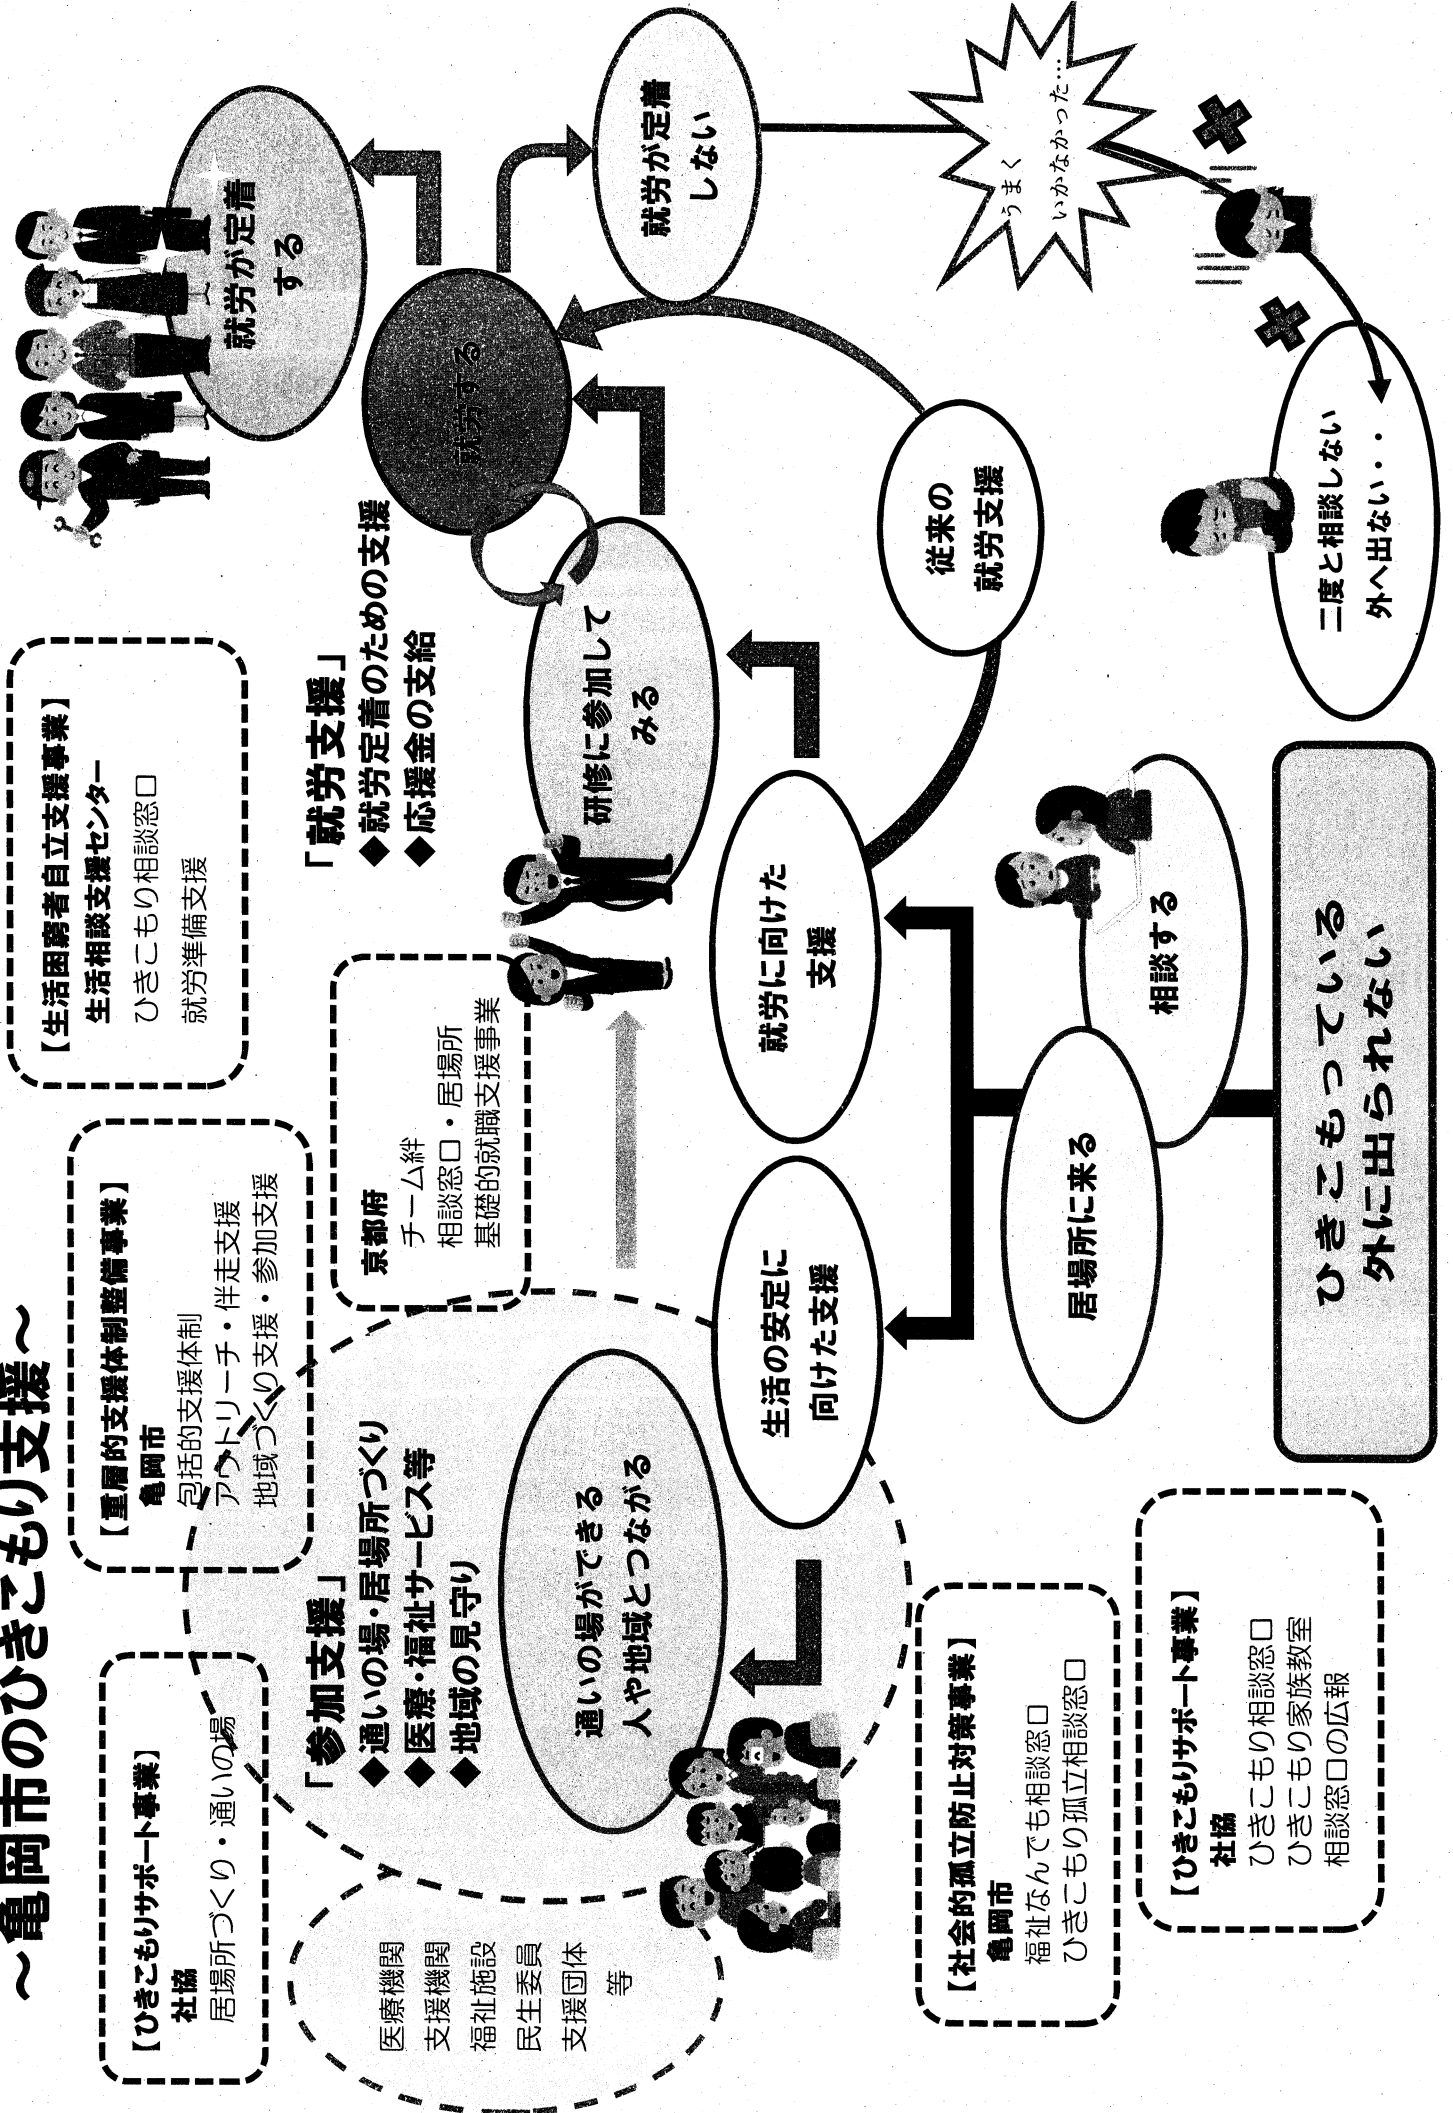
～亀岡市のひきこもり支援～

【ひきこもりサポート事業】
社協
居場所づくり・通いの場

【重層的支援体制整備事業】
亀岡市
包括的支援体制
アウトリーチ・伴走支援
地域づくりの支援・参加支援

【生活困窮者自立支援事業】
生活相談支援センター
ひきこもり相談窓口
就労準備支援

医療機関
支援機関
福祉施設
民生委員
支援団体
等

「参加支援」
◆通いの場・居場所づくり
◆医療・福祉サービス等
◆地域の見守り

通いの場ができる
人や地域とつながる

京都府
チーム絆
相談窓口・居場所
基礎的就職支援事業

「就労支援」
◆就労定着のための支援
◆応援金の支給

研修に参加してみる

就労する

就労が定着する

就労が定着しない

うまくいかなかった…

二度と相談しない
外へ出ない・・・

従来の就労支援

就労に向けた支援

生活の安定に向けた支援

居場所に来る

相談する

ひきこもっている
外に出られない

【社会的孤立防止対策事業】
亀岡市
福祉なんでも相談窓口
ひきこもり孤立相談窓口

【ひきこもりサポート事業】
社協
ひきこもり相談窓口
ひきこもり家族教室
相談窓口の広報